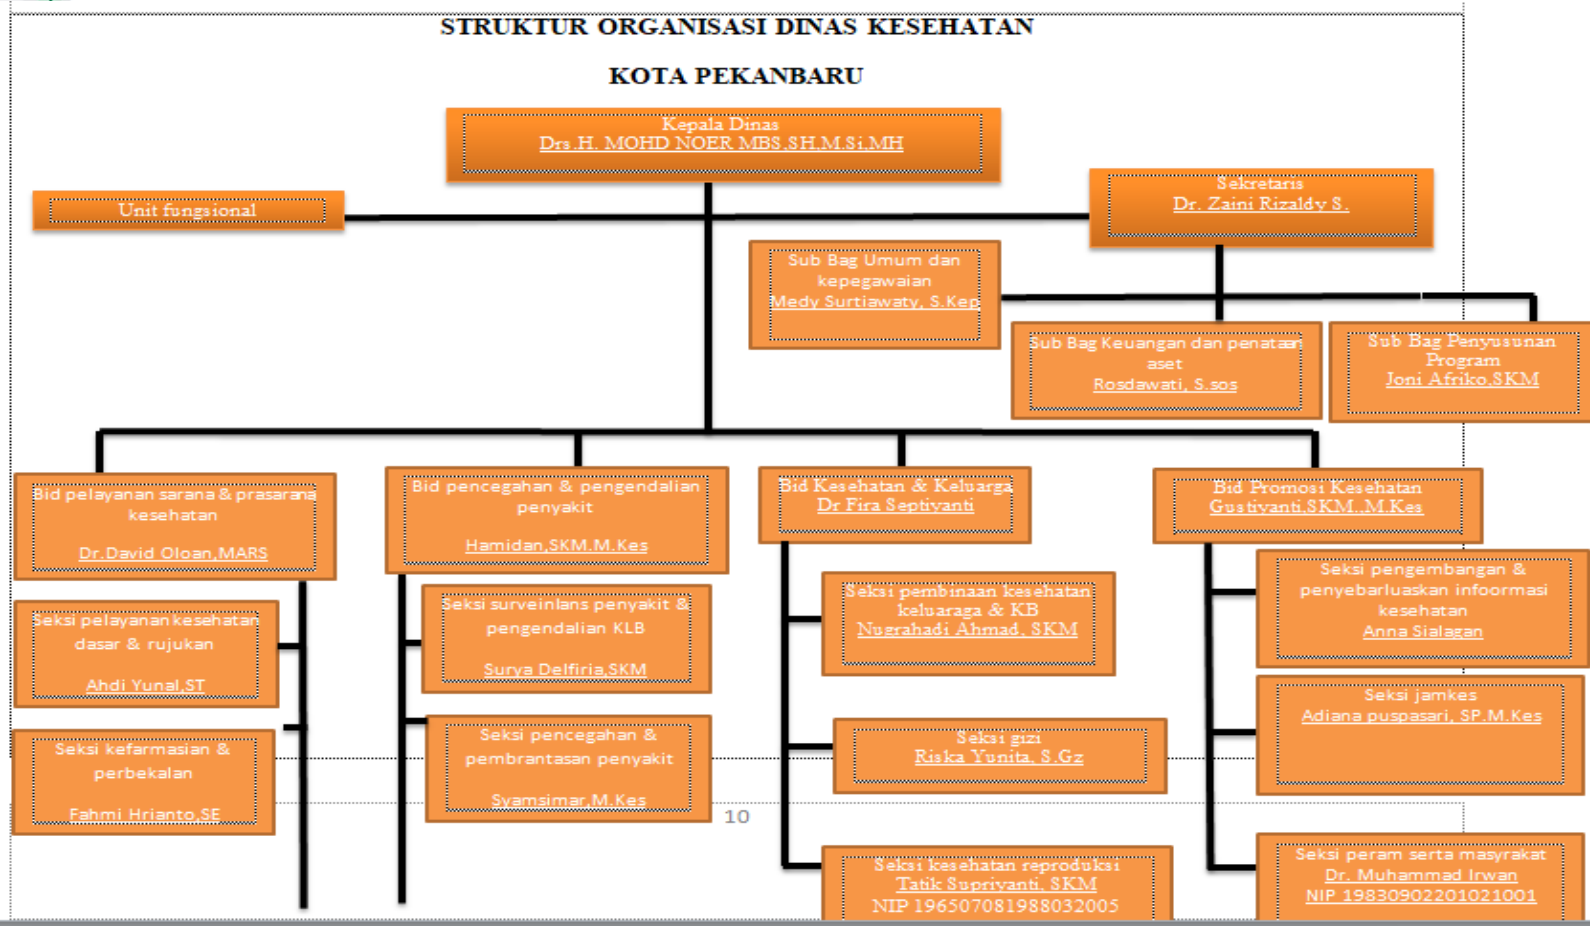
STRUKTUR ORGANISASI DINAS KESEHATAN

KOTA PEKANBARU

Kepala Dinas
Drs.H. MOHD NOER MBS.SH.M.Si.MH

Unit fungsional

Sekretaris
Dr. Zaini Rizaldy S.

Sub Bag Umum dan kepegawaian
Medy Surtiawaty, S.Kep

Sub Bag Keuangan dan penataan aset
Rosdawati, S.sos

Sub Bag Penyusunan Program
Joni Afriko,SKM

Bid pelayanan sarana & prasarana kesehatan
Dr.David Oloan,MARS

Seksi pelayanan kesehatan dasar & rujukan
Ahdi Yunal,ST

Seksi kefarmasian & perbekalan
Fahmi Hrianto,SE

Bid pencegahan & pengendalian penyakit
Hamidan,SKM.M.Kes

Seksi surveinlans penyakit & pengendalian KLB
Surya Delfiria,SKM

Seksi pencegahan & pembrantasan penyakit
Syamsimar,M.Kes

Bid Kesehatan & Keluarga
Dr Fira Septiyanti

Seksi pembinaan kesehatan keluaraga & KB
Nugrahadi Ahmad, SKM

Seksi gizi
Riska Yunita, S.Gz

Seksi kesehatan reproduksi
Tatik Supriyanti, SKM
NIP 196507081988032005

Bid Promosi Kesehatan
Gustiyanti.SKM..M.Kes

Seksi pengembangan & penyebarluaskan infoormasi kesehatan
Anna Sialagan

Seksi jamkes
Adiana puspasari, SP.M.Kes

Seksi peram serta masyrakat
Dr. Muhammad Irwan
NIP 19830902201021001

10